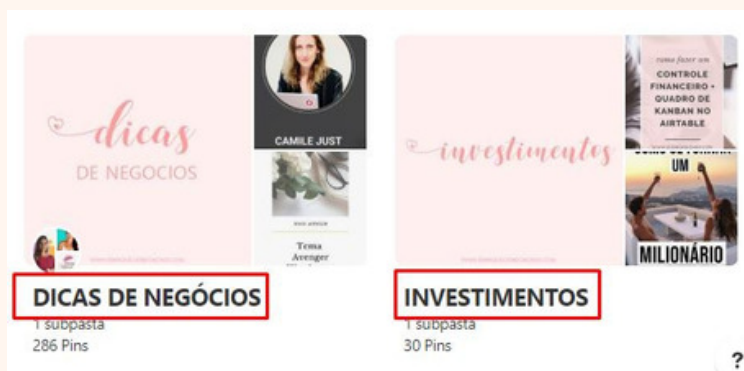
dicas
DE NEGOCIOS

CAMILE JUST

Tema
Avenger

DICAS DE NEGÓCIOS
1 subpasta
286 Pins

investimentos

como fazer um
CONTROLE FINANCEIRO + QUADRO DE KANBAN NO AIRTABLE

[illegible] UM
MILIONÁRIO

INVESTIMENTOS
1 subpasta
30 Pins

?